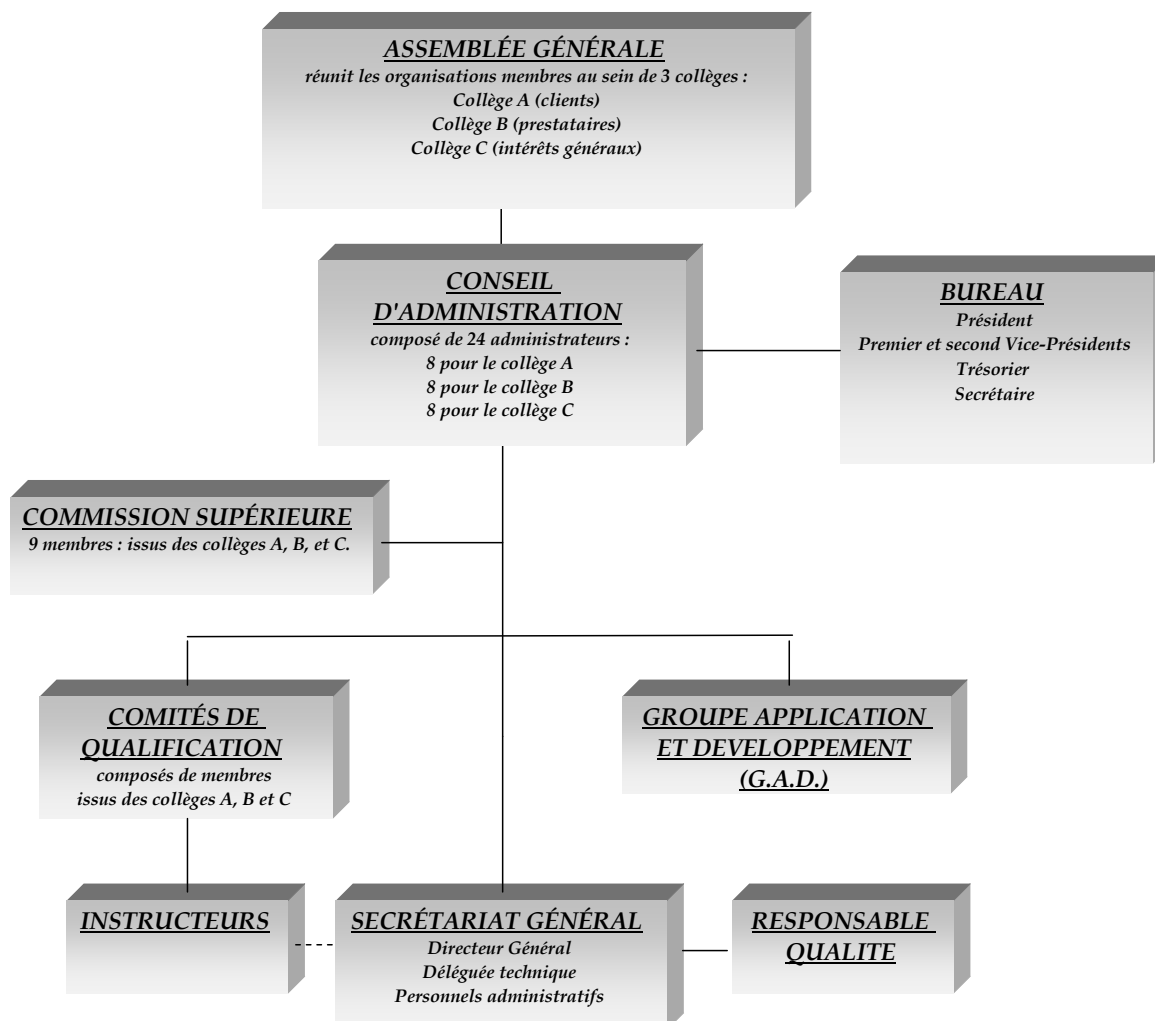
ASSEMBLÉE GÉNÉRALE
réunit les organisations membres au sein de 3 collèges :
Collège A (clients)
Collège B (prestataires)
Collège C (intérêts généraux)

CONSEIL D'ADMINISTRATION
composé de 24 administrateurs :
8 pour le collège A
8 pour le collège B
8 pour le collège C

BUREAU
Président
Premier et second Vice-Présidents
Trésorier
Secrétaire

COMMISSION SUPÉRIEURE
9 membres : issus des collèges A, B, et C.

COMITÉS DE QUALIFICATION
composés de membres issus des collèges A, B et C

GROUPE APPLICATION ET DEVELOPPEMENT (G.A.D.)

INSTRUCTEURS

SECRÉTARIAT GÉNÉRAL
Directeur Général
Déléguée technique
Personnels administratifs

RESPONSABLE QUALITE